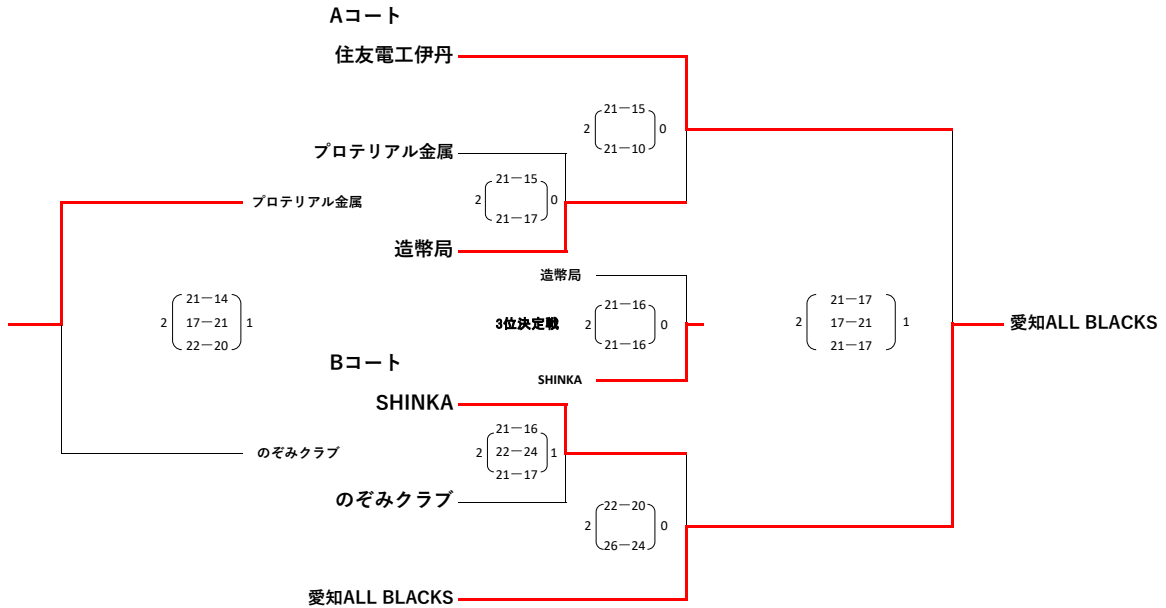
Aコート

住友電工伊丹

プロテリアル金属

造幣局

2 21ー15 21ー10 0

2 21ー15 21ー17 0

プロテリアル金属

2 21ー14 17ー21 22ー20 1

造幣局

3位決定戦 2 21ー16 21ー16 0

SHINKA

2 21ー17 17ー21 21ー17 1

愛知ALL BLACKS

Bコート

SHINKA

のぞみクラブ

2 21ー16 22ー24 21ー17 1

のぞみクラブ

2 22ー20 26ー24 0

愛知ALL BLACKS